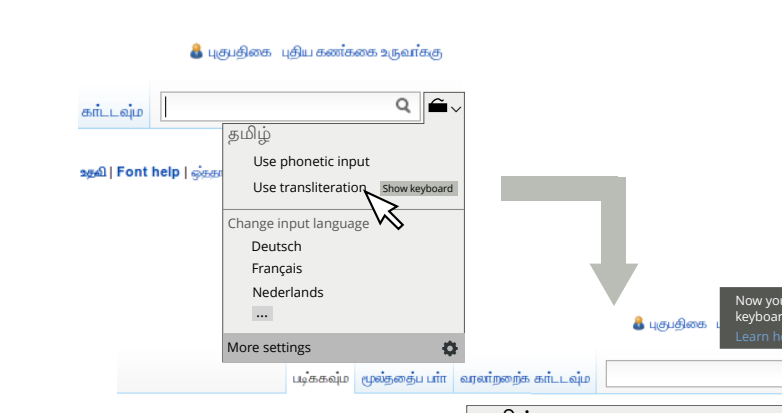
புகுபதிகை புதிய கணக்கை உருவாக்கு

காட்டவும்

தமிழ்

Use phonetic input

Use transliteration Show keyboard

உதவி | Font help | ஒத்தா

Change input language

Deutsch

Français

Nederlands

...

More settings

Now you
keyboa
Learn h

புகுபதிகை

படிக்கவும் மூலத்தைப் பார் வரலாற்றைக் காட்டவும்